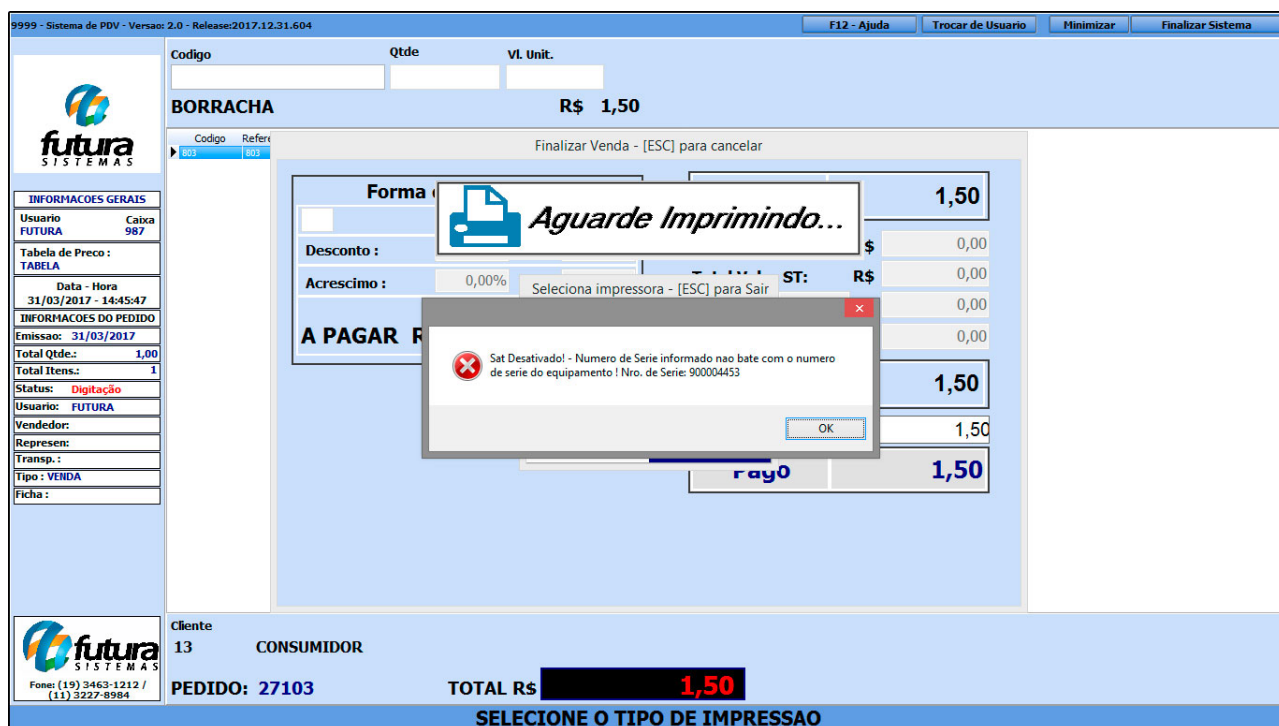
9999 - Sistema de PDV - Versao: 2.0 - Release:2017.12.31.604

F12 - Ajuda | Trocar de Usuario | Minimizar | Finalizar Sistema

Codigo
Qtde
Vl. Unit.

BORRACHA
R$ 1,50

futura SISTEMAS

INFORMACOES GERAIS
Usuario FUTURA
Caixa 987
Tabela de Preco : TABELA
Data - Hora 31/03/2017 - 14:45:47
INFORMACOES DO PEDIDO
Emissao: 31/03/2017
Total Qtde.: 1,00
Total Itens.: 1
Status: Digitação
Usuario: FUTURA
Vendedor:
Represen:
Transp. :
Tipo : VENDA
Ficha :

Codigo Refere
803 803

Finalizar Venda - [ESC] para cancelar

Forma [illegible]
Aguarde Imprimindo...
1,50
Desconto :
$ 0,00
Acrescimo : 0,00%
ST: R$ 0,00
Seleciona impressora - [ESC] para Sair
0,00
A PAGAR R
0,00
1,50
1,50
Pago 1,50

Sat Desativado! - Numero de Serie informado nao bate com o numero de serie do equipamento ! Nro. de Serie: 900004453
OK

Cliente
13 CONSUMIDOR

futura SISTEMAS
Fone: (19) 3463-1212 / (11) 3227-8984

PEDIDO: 27103
TOTAL R$ 1,50

SELECIONE O TIPO DE IMPRESSAO